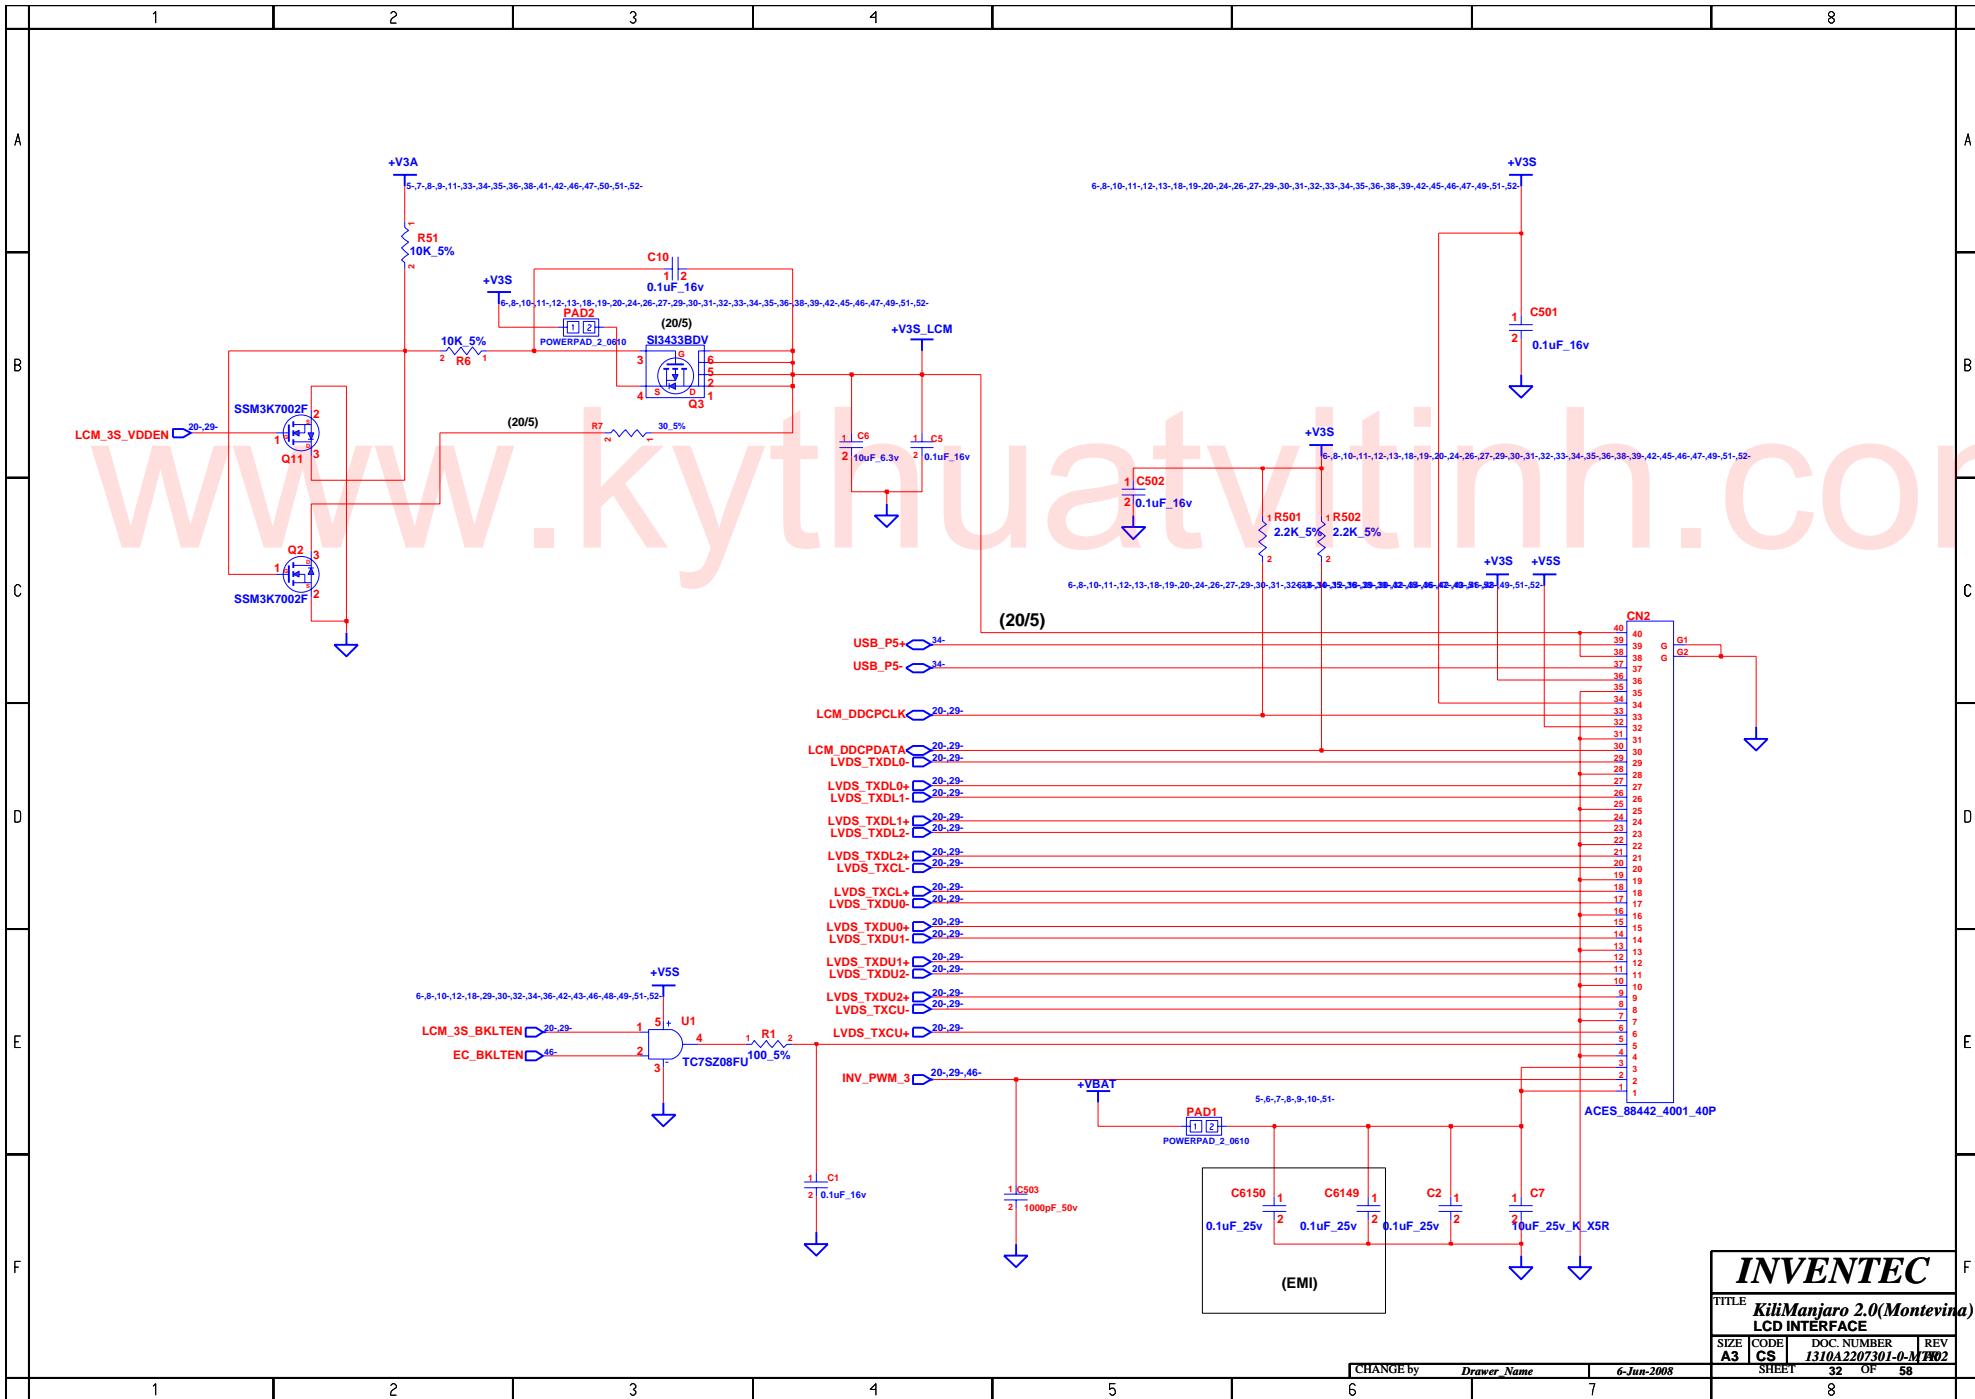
1 2 3 4 8

A B C D E F

+V3A
5-,7-,8-,9-,11-,33-,34-,35-,36-,38-,41-,42-,46-,47-,50-,51-,52-
R51
10K_5%
C10
0.1uF_16v
+V3S
6-,8-,10-,11-,12-,13-,18-,19-,20-,24-,26-,27-,29-,30-,31-,32-,33-,34-,35-,36-,38-,39-,42-,45-,46-,47-,49-,51-,52-
PAD2
POWERPAD_2_0610
(20/5)
SI3433BDV
+V3S_LCM
10K_5%
R6
Q3
SSM3K7002F
LCM_3S_VDDEN
20-,29-
Q11
(20/5)
R7
30_5%
C6
10uF_6.3v
C5
0.1uF_16v
Q2
SSM3K7002F

+V3S
6-,8-,10-,11-,12-,13-,18-,19-,20-,24-,26-,27-,29-,30-,31-,32-,33-,34-,35-,36-,38-,39-,42-,45-,46-,47-,49-,51-,52-
C501
0.1uF_16v
+V3S
6-,8-,10-,11-,12-,13-,18-,19-,20-,24-,26-,27-,29-,30-,31-,32-,33-,34-,35-,36-,38-,39-,42-,45-,46-,47-,49-,51-,52-
C502
0.1uF_16v
R501
2.2K_5%
R502
2.2K_5%
+V3S
+V5S
6-,8-,10-,11-,12-,13-,18-,19-,20-,24-,26-,27-,29-,30-,31-,32-,33-,34-,35-,36-,38-,39-,42-,45-,46-,47-,49-,51-,52-
(20/5)
CN2
USB_P5+ 34-
USB_P5- 34-
LCM_DDCPCLK 20-,29-
LCM_DDCPDATA 20-,29-
LVDS_TXDL0- 20-,29-
LVDS_TXDL0+ 20-,29-
LVDS_TXDL1- 20-,29-
LVDS_TXDL1+ 20-,29-
LVDS_TXDL2- 20-,29-
LVDS_TXDL2+ 20-,29-
LVDS_TXCL- 20-,29-
LVDS_TXCL+ 20-,29-
LVDS_TXDU0- 20-,29-
LVDS_TXDU0+ 20-,29-
LVDS_TXDU1- 20-,29-
LVDS_TXDU1+ 20-,29-
LVDS_TXDU2- 20-,29-
LVDS_TXDU2+ 20-,29-
LVDS_TXCU- 20-,29-
LVDS_TXCU+ 20-,29-
INV_PWM_3 20-,29-,46-
G1
G2
ACES_88442_4001_40P

+V5S
6-,8-,10-,12-,18-,29-,30-,32-,34-,36-,42-,43-,46-,48-,49-,51-,52-
U1
LCM_3S_BKLTEN 20-,29-
EC_BKLTEN 46-
TC7SZ08FU
R1
100_5%
C1
0.1uF_16v
C503
1000pF_50v
+VBAT
5-,6-,7-,8-,9-,10-,51-
PAD1
POWERPAD_2_0610
C6150
0.1uF_25v
C6149
0.1uF_25v
C2
0.1uF_25v
C7
10uF_25v_K_X5R
(EMI)

www.kythuatvitinh.com

INVENTEC
TITLE
KiliManjaro 2.0(Montevina)
LCD INTERFACE
SIZE A3
CODE CS
DOC. NUMBER 1310A2207301-0-MTR
REV A02
CHANGE by
Drawer_Name
6-Jun-2008
SHEET 32 OF 58

1 2 3 4 5 6 7 8